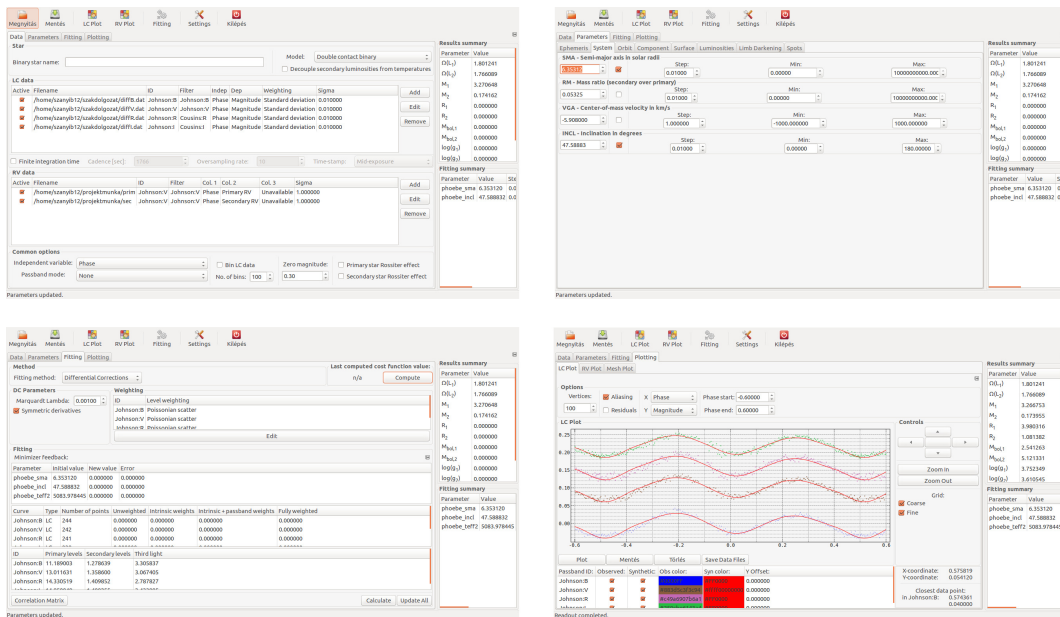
Megnyitás Mentés LC Plot RV Plot Fitting Settings Kilépés

Data Parameters Fitting Plotting

Star

Binary star name:

Model: Double contact binary

Decouple secondary luminosities from temperatures

LC data

| Active | Filename | ID | Filter | Indep | Dep | Weighting | Sigma |
|---|---|---|---|---|---|---|---|
| | /home/szanyib12/szakdolgozat/diffB.dat | Johnson:B | Johnson:B | Phase | Magnitude | Standard deviation | 0.010000 |
| | /home/szanyib12/szakdolgozat/diffV.dat | Johnson:V | Johnson:V | Phase | Magnitude | Standard deviation | 0.010000 |
| | /home/szanyib12/szakdolgozat/diffR.dat | Johnson:R | Cousins:R | Phase | Magnitude | Standard deviation | 0.010000 |
| | /home/szanyib12/szakdolgozat/diffI.dat | Johnson:I | Cousins:I | Phase | Magnitude | Standard deviation | 0.010000 |

Add
Edit
Remove

Finite integration time Cadence [sec]: 1766 Oversampling rate: 10 Time-stamp: Mid-exposure

RV data

| Active | Filename | ID | Filter | Col. 1 | Col. 2 | Col. 3 | Sigma |
|---|---|---|---|---|---|---|---|
| | /home/szanyib12/projektmunka/prim | Johnson:V | Johnson:V | Phase | Primary RV | Unavailable | 1.000000 |
| | /home/szanyib12/projektmunka/sec | Johnson:V | Johnson:V | Phase | Secondary RV | Unavailable | 1.000000 |

Add
Edit
Remove

Common options

Independent variable: Phase
Passband mode: None
Bin LC data
No. of bins: 100
Zero magnitude: 0.30
Primary star Rossiter effect
Secondary star Rossiter effect

Results summary

| Parameter | Value |
|---|---|
| $\Omega(L_1)$ | 1.801241 |
| $\Omega(L_2)$ | 1.766089 |
| $M_1$ | 3.270648 |
| $M_2$ | 0.174162 |
| $R_1$ | 0.000000 |
| $R_2$ | 0.000000 |
| $M_{bol,1}$ | 0.000000 |
| $M_{bol,2}$ | 0.000000 |
| $\log(g_1)$ | 0.000000 |
| $\log(g_2)$ | 0.000000 |

Fitting summary

| Parameter | Value |
|---|---|
| phoebe_sma | 6.353120 |
| phoebe_incl | 47.588832 |

Parameters updated.

Megnyitás Mentés LC Plot RV Plot Fitting Settings Kilépés

Data Parameters Fitting Plotting

Ephemeris System Orbit Component Surface Luminosities Limb Darkening Spots

SMA - Semi-major axis in solar radii
6.35312 Step: 0.01000 Min: 0.00000 Max: 100000000000.000

RM - Mass ratio (secondary over primary)
0.05325 Step: 0.01000 Min: 0.00000 Max: 100000000000.000

VGA - Center-of-mass velocity in km/s
-5.900000 Step: 1.000000 Min: -1000.000000 Max: 1000.000000

INCL - Inclination in degrees
47.58883 Step: 0.01000 Min: 0.00000 Max: 180.00000

Results summary

| Parameter | Value |
|---|---|
| $\Omega(L_1)$ | 1.801241 |
| $\Omega(L_2)$ | 1.766089 |
| $M_1$ | 3.270648 |
| $M_2$ | 0.174162 |
| $R_1$ | 0.000000 |
| $R_2$ | 0.000000 |
| $M_{bol,1}$ | 0.000000 |
| $M_{bol,2}$ | 0.000000 |
| $\log(g_1)$ | 0.000000 |
| $\log(g_2)$ | 0.000000 |

Fitting summary

| Parameter | Value |
|---|---|
| phoebe_sma | 6.353120 |
| phoebe_incl | 47.588832 |

Parameters updated.

Megnyitás Mentés LC Plot RV Plot Fitting Settings Kilépés

Data Parameters Fitting Plotting

Method

Fitting method: Differential Corrections

Last computed cost function value:
n/a Compute

DC Parameters

Marquardt Lambda: 0.00100
Symmetric derivatives

Weighting

| ID | Level weighting |
|---|---|
| Johnson:B | Poissonian scatter |
| Johnson:V | Poissonian scatter |
| Johnson:R | Poissonian scatter |

Edit

Fitting
Minimizer feedback:

| Parameter | Initial value | New value | Error |
|---|---|---|---|
| phoebe_sma | 6.353120 | 0.000000 | 0.000000 |
| phoebe_incl | 47.588832 | 0.000000 | 0.000000 |
| phoebe_teff2 | 5083.978445 | 0.000000 | 0.000000 |

| Curve | Type | Number of points | Unweighted | Intrinsic weights | Intrinsic + passband weights | Fully weighted |
|---|---|---|---|---|---|---|
| Johnson:B | LC | 244 | 0.000000 | 0.000000 | 0.000000 | 0.000000 |
| Johnson:V | LC | 242 | 0.000000 | 0.000000 | 0.000000 | 0.000000 |
| Johnson:R | LC | 241 | 0.000000 | 0.000000 | 0.000000 | 0.000000 |

| ID | Primary levels | Secondary levels | Third light |
|---|---|---|---|
| Johnson:B | 11.189003 | 1.278639 | 3.305837 |
| Johnson:V | 13.011631 | 1.358600 | 3.067405 |
| Johnson:R | 14.330519 | 1.409852 | 2.787827 |

Correlation Matrix Calculate Update All

Results summary

| Parameter | Value |
|---|---|
| $\Omega(L_1)$ | 1.801241 |
| $\Omega(L_2)$ | 1.766089 |
| $M_1$ | 3.270648 |
| $M_2$ | 0.174162 |
| $R_1$ | 0.000000 |
| $R_2$ | 0.000000 |
| $M_{bol,1}$ | 0.000000 |
| $M_{bol,2}$ | 0.000000 |
| $\log(g_1)$ | 0.000000 |
| $\log(g_2)$ | 0.000000 |

Fitting summary

| Parameter | Value |
|---|---|
| phoebe_sma | 6.353120 |
| phoebe_incl | 47.588832 |
| phoebe_teff2 | 5083.978445 |

Parameters updated.

Megnyitás Mentés LC Plot RV Plot Fitting Settings Kilépés

Data Parameters Fitting Plotting

LC Plot RV Plot Mesh Plot

Options
Vertices: 100
Aliasing
Residuals
X Phase
Y Magnitude
Phase start: -0.60000
Phase end: 0.60000

LC Plot

0.25 0.20 0.15 0.10 0.05 0.00
-0.6 -0.4 -0.2 0.0 0.2 0.4 0.6

Controls
Zoom In
Zoom Out
Grid:
Coarse
Fine

Plot Mentés Törlés Save Data Files

| Passband ID | Observed | Synthetic | Obs color | Syn color | Y Offset |
|---|---|---|---|---|---|
| Johnson:B | | | | | 0.000000 |
| Johnson:V | | | | | 0.000000 |
| Johnson:R | | | #c4be9d7b5a1 | | 0.000000 |

X-coordinate: 0.575819
Y-coordinate: 0.054120
Closest data point:
in Johnson:B: 0.574361
0.040000

Results summary

| Parameter | Value |
|---|---|
| $\Omega(L_1)$ | 1.801241 |
| $\Omega(L_2)$ | 1.766089 |
| $M_1$ | 3.266753 |
| $M_2$ | 0.173955 |
| $R_1$ | 3.980316 |
| $R_2$ | 1.081382 |
| $M_{bol,1}$ | 2.541263 |
| $M_{bol,2}$ | 5.121331 |
| $\log(g_1)$ | 3.752349 |
| $\log(g_2)$ | 3.610545 |

Fitting summary

| Parameter | Value |
|---|---|
| phoebe_sma | 6.353120 |
| phoebe_incl | 47.588832 |
| phoebe_teff2 | 5083.978445 |

Readout completed.